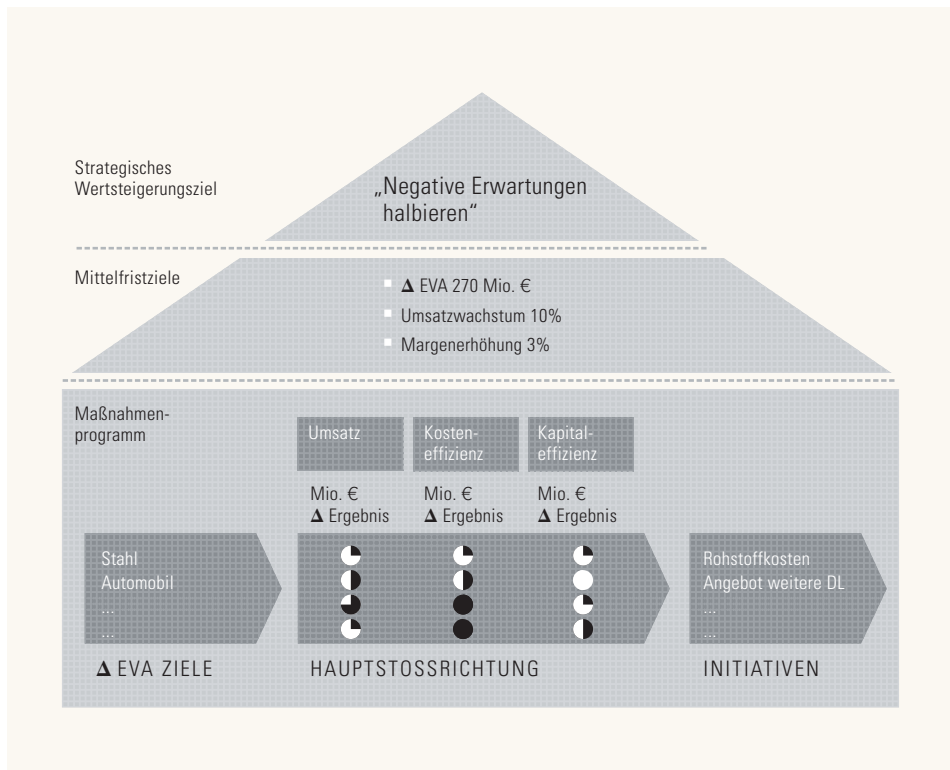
Strategisches Wertsteigerungsziel

„Negative Erwartungen halbieren“

Mittelfristziele

- $\Delta$ EVA 270 Mio. €
- Umsatzwachstum 10%
- Margenerhöhung 3%

Maßnahmenprogramm

Umsatz

Kosteneffizienz

Kapitaleffizienz

Mio. € $\Delta$ Ergebnis

Mio. € $\Delta$ Ergebnis

Mio. € $\Delta$ Ergebnis

Stahl
Automobil
...
...

Rohstoffkosten
Angebot weitere DL
...
...

$\Delta$ EVA ZIELE

HAUPTSTOSSRICHTUNG

INITIATIVEN